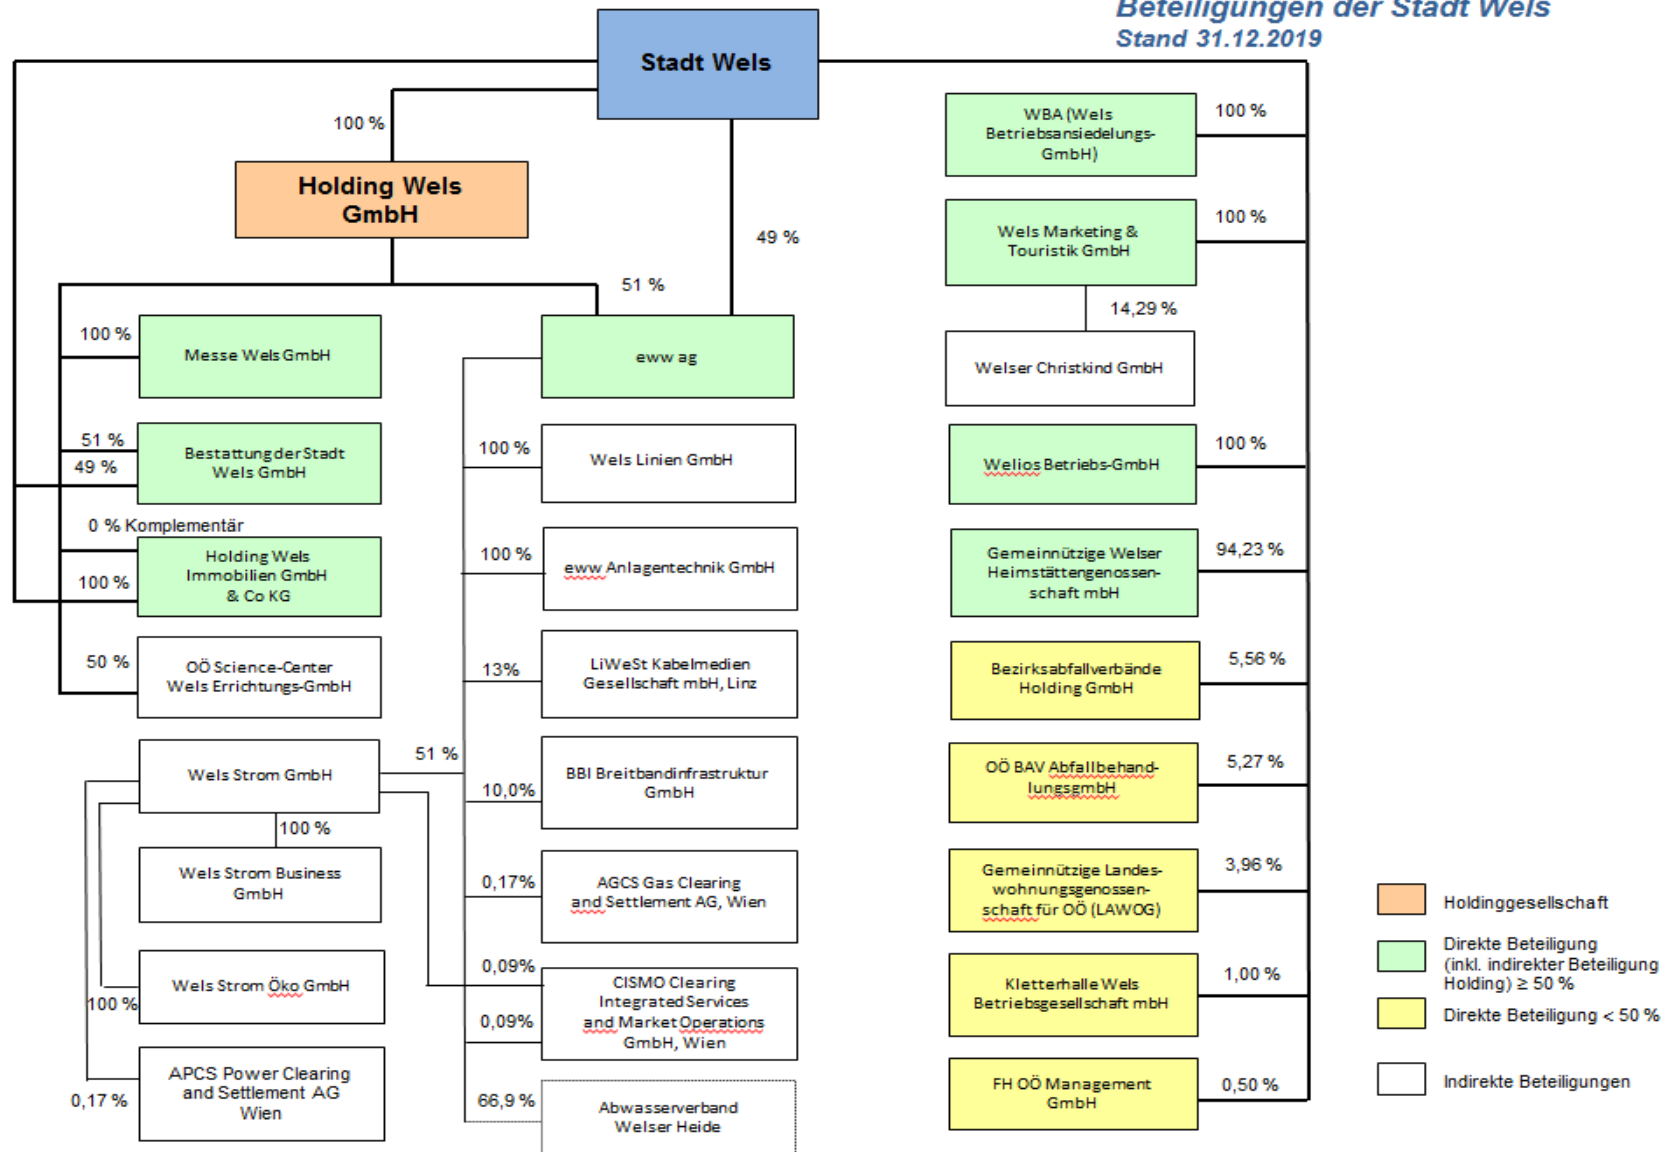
Beteiligungen der Stadt Wels
Stand 31.12.2019

Stadt Wels

100 %

Holding Wels GmbH

49 %

51 %

100 %
Messe Wels GmbH

51 %
49 %
Bestattung der Stadt Wels GmbH

0 % Komplementär

100 %
Holding Wels Immobilien GmbH & Co KG

50 %
OÖ Science-Center Wels Errichtungs-GmbH

Wels Strom GmbH

51 %

100 %

Wels Strom Business GmbH

Wels Strom Öko GmbH

100 %

APCS Power Clearing and Settlement AG Wien

0,17 %

eww ag

100 %
Wels Linien GmbH

100 %
eww Anlagentechnik GmbH

13%
LiWeSt Kabelmedien Gesellschaft mbH, Linz

10,0%
BBI Breitbandinfrastruktur GmbH

0,17%
AGCS Gas Clearing and Settlement AG, Wien

0,09%
0,09%
CISMO Clearing Integrated Services and Market Operations GmbH, Wien

66,9 %
Abwasserverband Welser Heide

WBA (Wels Betriebsansiedelungs-GmbH)
100 %

Wels Marketing & Touristik GmbH
100 %

14,29 %
Welser Christkind GmbH

Welios Betriebs-GmbH
100 %

Gemeinnützige Welser Heimstättengenossenschaft mbH
94,23 %

Bezirksabfallverbände Holding GmbH
5,56 %

OÖ BAV Abfallbehandlungsgmbh
5,27 %

Gemeinnützige Landeswohnungsgenossenschaft für OÖ (LAWOG)
3,96 %

Kletterhalle Wels Betriebsgesellschaft mbH
1,00 %

FH OÖ Management GmbH
0,50 %

Holdinggesellschaft
Direkte Beteiligung (inkl. indirekter Beteiligung Holding) ≥ 50 %
Direkte Beteiligung < 50 %
Indirekte Beteiligungen